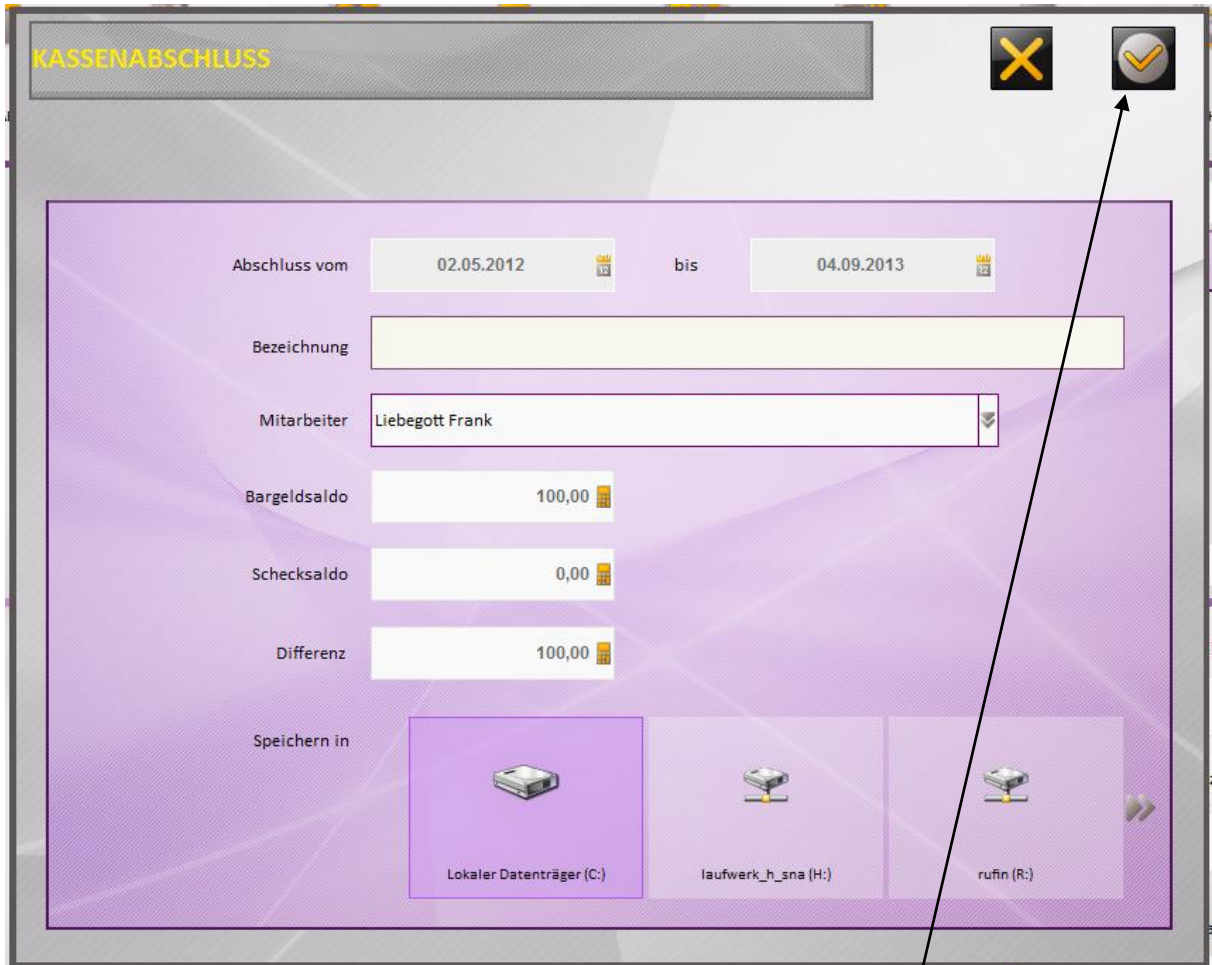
KASSENABSCHLUSS

Abschluss vom 02.05.2012 bis 04.09.2013

Bezeichnung

Mitarbeiter Liebegott Frank

Bargeldsaldo 100,00

Schecksaldo 0,00

Differenz 100,00

Speichern in

Lokaler Datenträger (C:)

laufwerk_h_sna (H:)

rufin (R:)